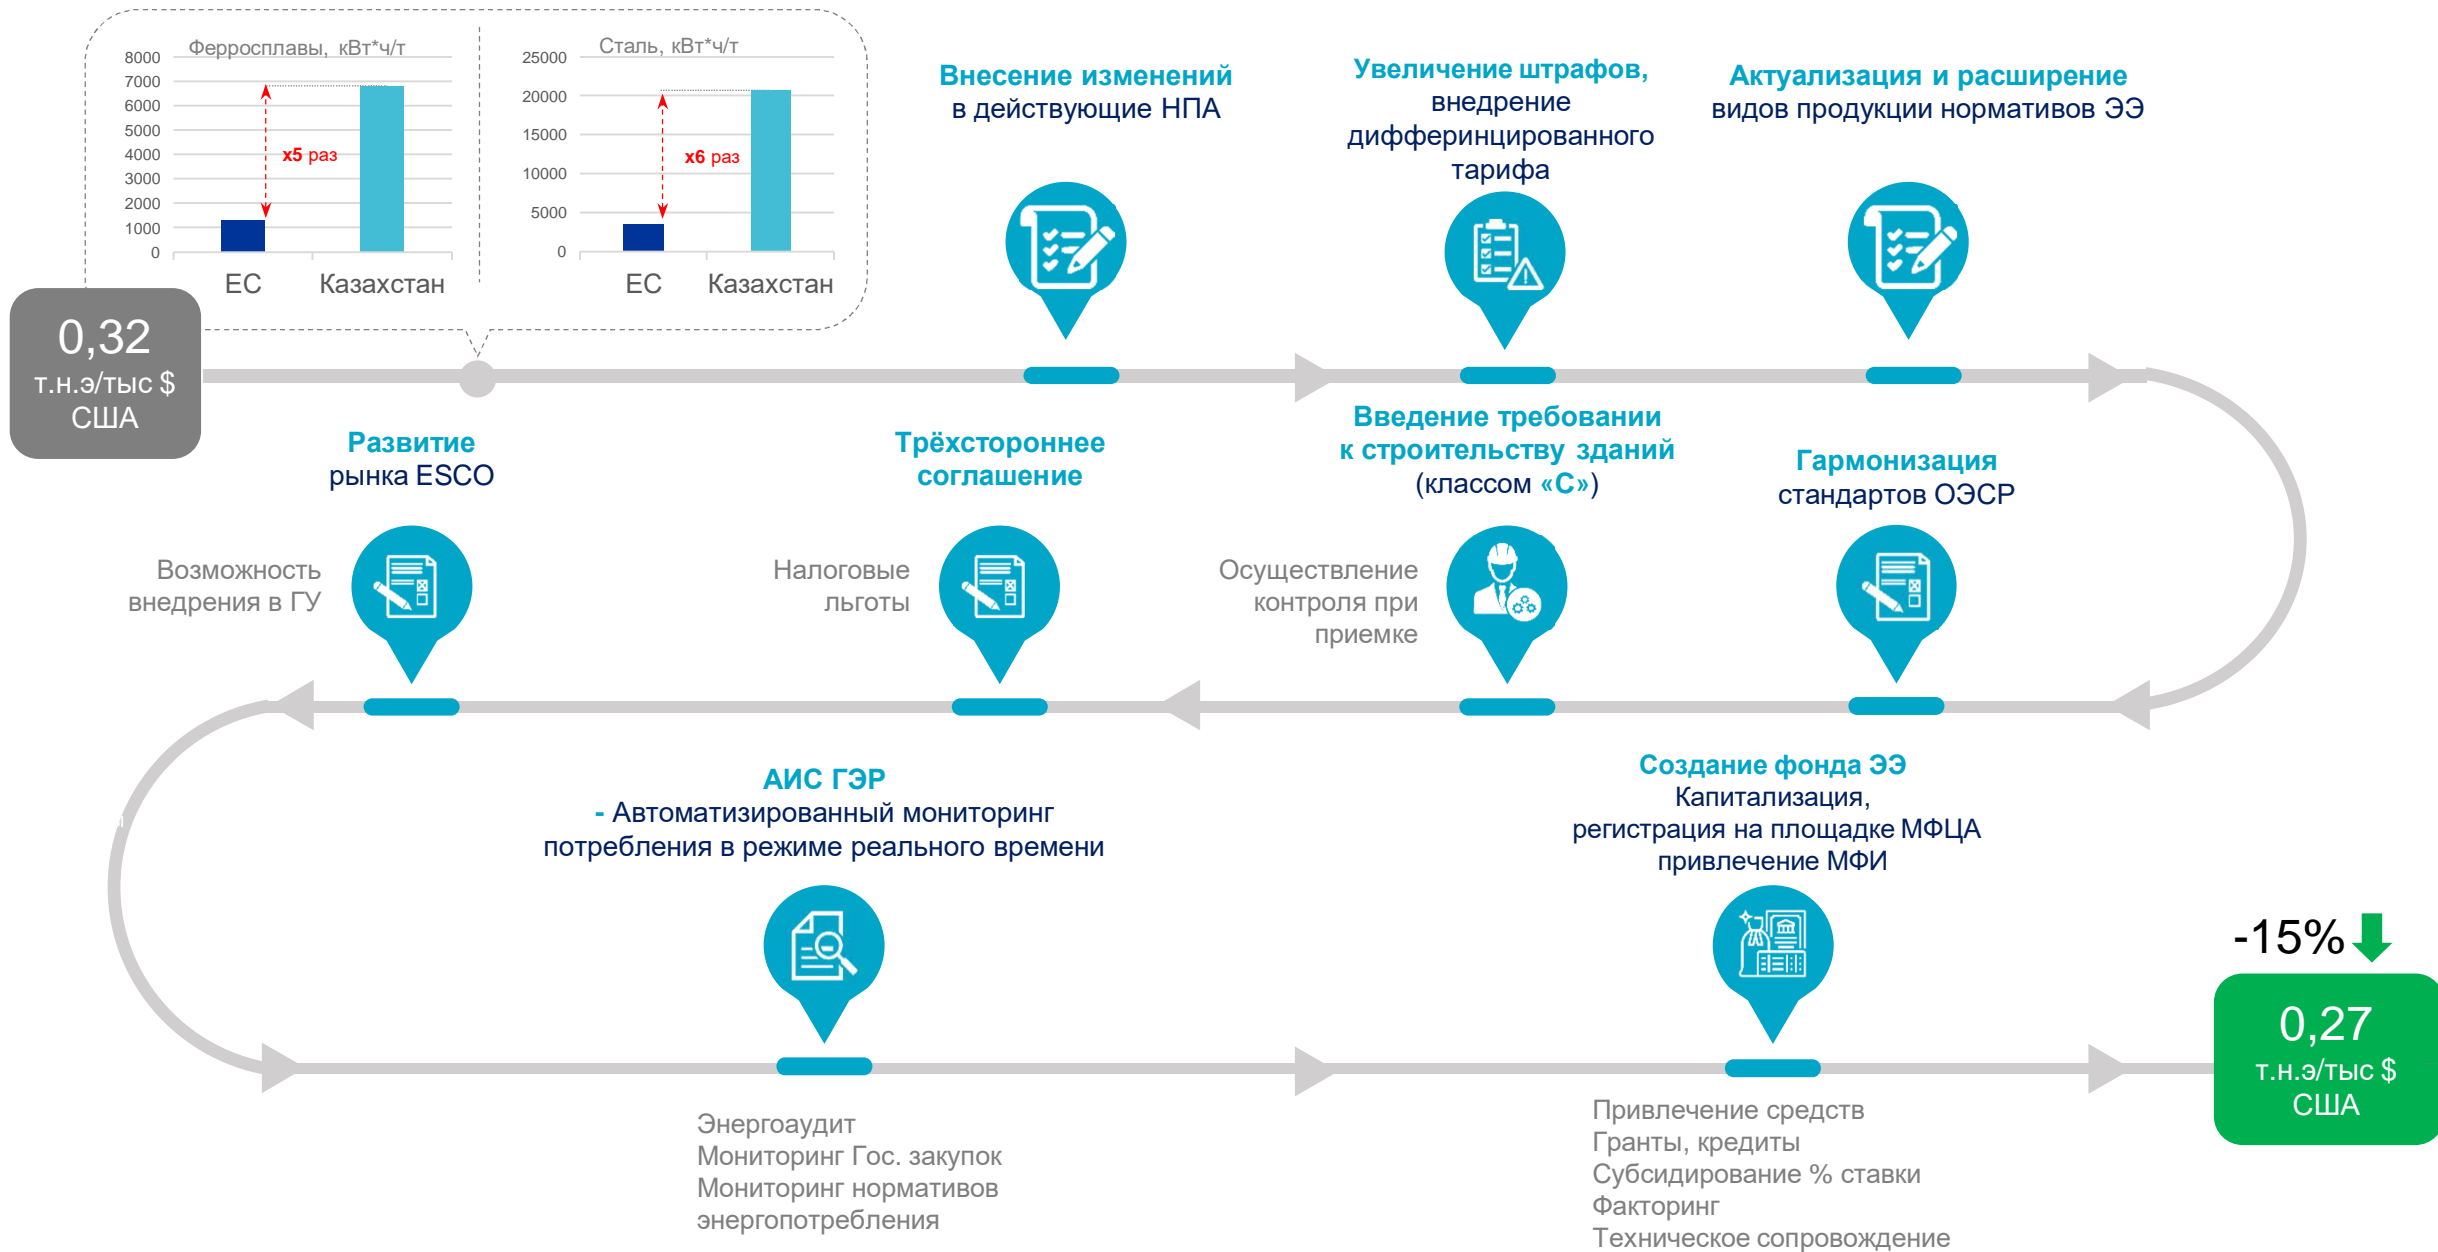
Ферросплавы, кВт*ч/т

8000
7000
6000
5000
4000
3000
2000
1000
0

x5 раз

ЕС Казахстан

Сталь, кВт*ч/т

25000
20000
15000
10000
5000
0

x6 раз

ЕС Казахстан

0,32
т.н.э/тыс $
США

Внесение изменений
в действующие НПА

Увеличение штрафов,
внедрение
дифферинцированного
тарифа

Актуализация и расширение
видов продукции нормативов ЭЭ

Развитие
рынка ESCO

Возможность
внедрения в ГУ

Трёхстороннее
соглашение

Налоговые
льготы

Введение требовании
к строительству зданий
(классом «С»)

Осуществление
контроля при
приемке

Гармонизация
стандартов ОЭСР

АИС ГЭР
- Автоматизированный мониторинг
потребления в режиме реального времени

Энергоаудит
Мониторинг Гос. закупок
Мониторинг нормативов
энергопотребления

Создание фонда ЭЭ
Капитализация,
регистрация на площадке МФЦА
привлечение МФИ

Привлечение средств
Гранты, кредиты
Субсидирование % ставки
Факторинг
Техническое сопровождение

-15%

0,27
т.н.э/тыс $
США